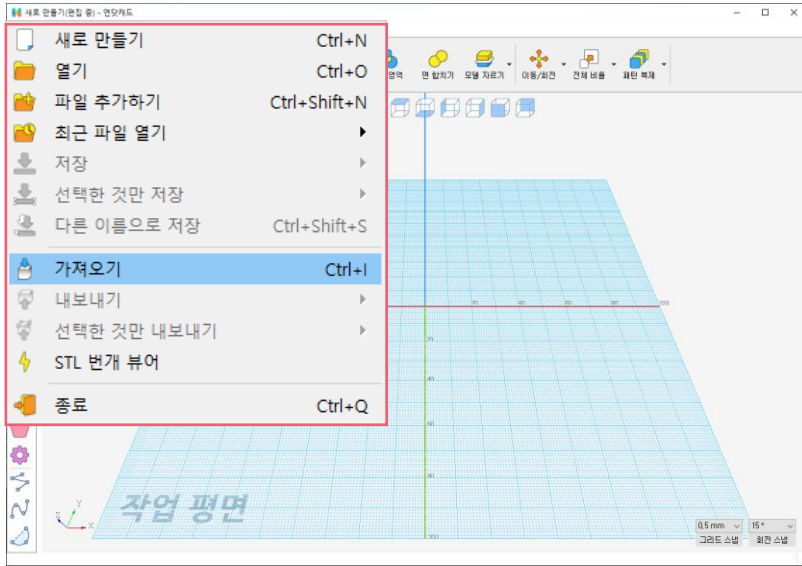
새로 만들기(편집 중) - 연닷캐드

새로 만들기 Ctrl+N
열기 Ctrl+O
파일 추가하기 Ctrl+Shift+N
최근 파일 열기
저장
선택한 것만 저장
다른 이름으로 저장 Ctrl+Shift+S
가져오기 Ctrl+I
내보내기
선택한 것만 내보내기
STL 번개 뷰어
종료 Ctrl+Q

영역
면 합치기
모델 자르기
이동/회전
전체 비율
패턴 복제

20
40
60
80
100
20
40
60
80
100

작업 평면

Y
X

0.5 mm
15 °
그리드 스냅
회전 스냅